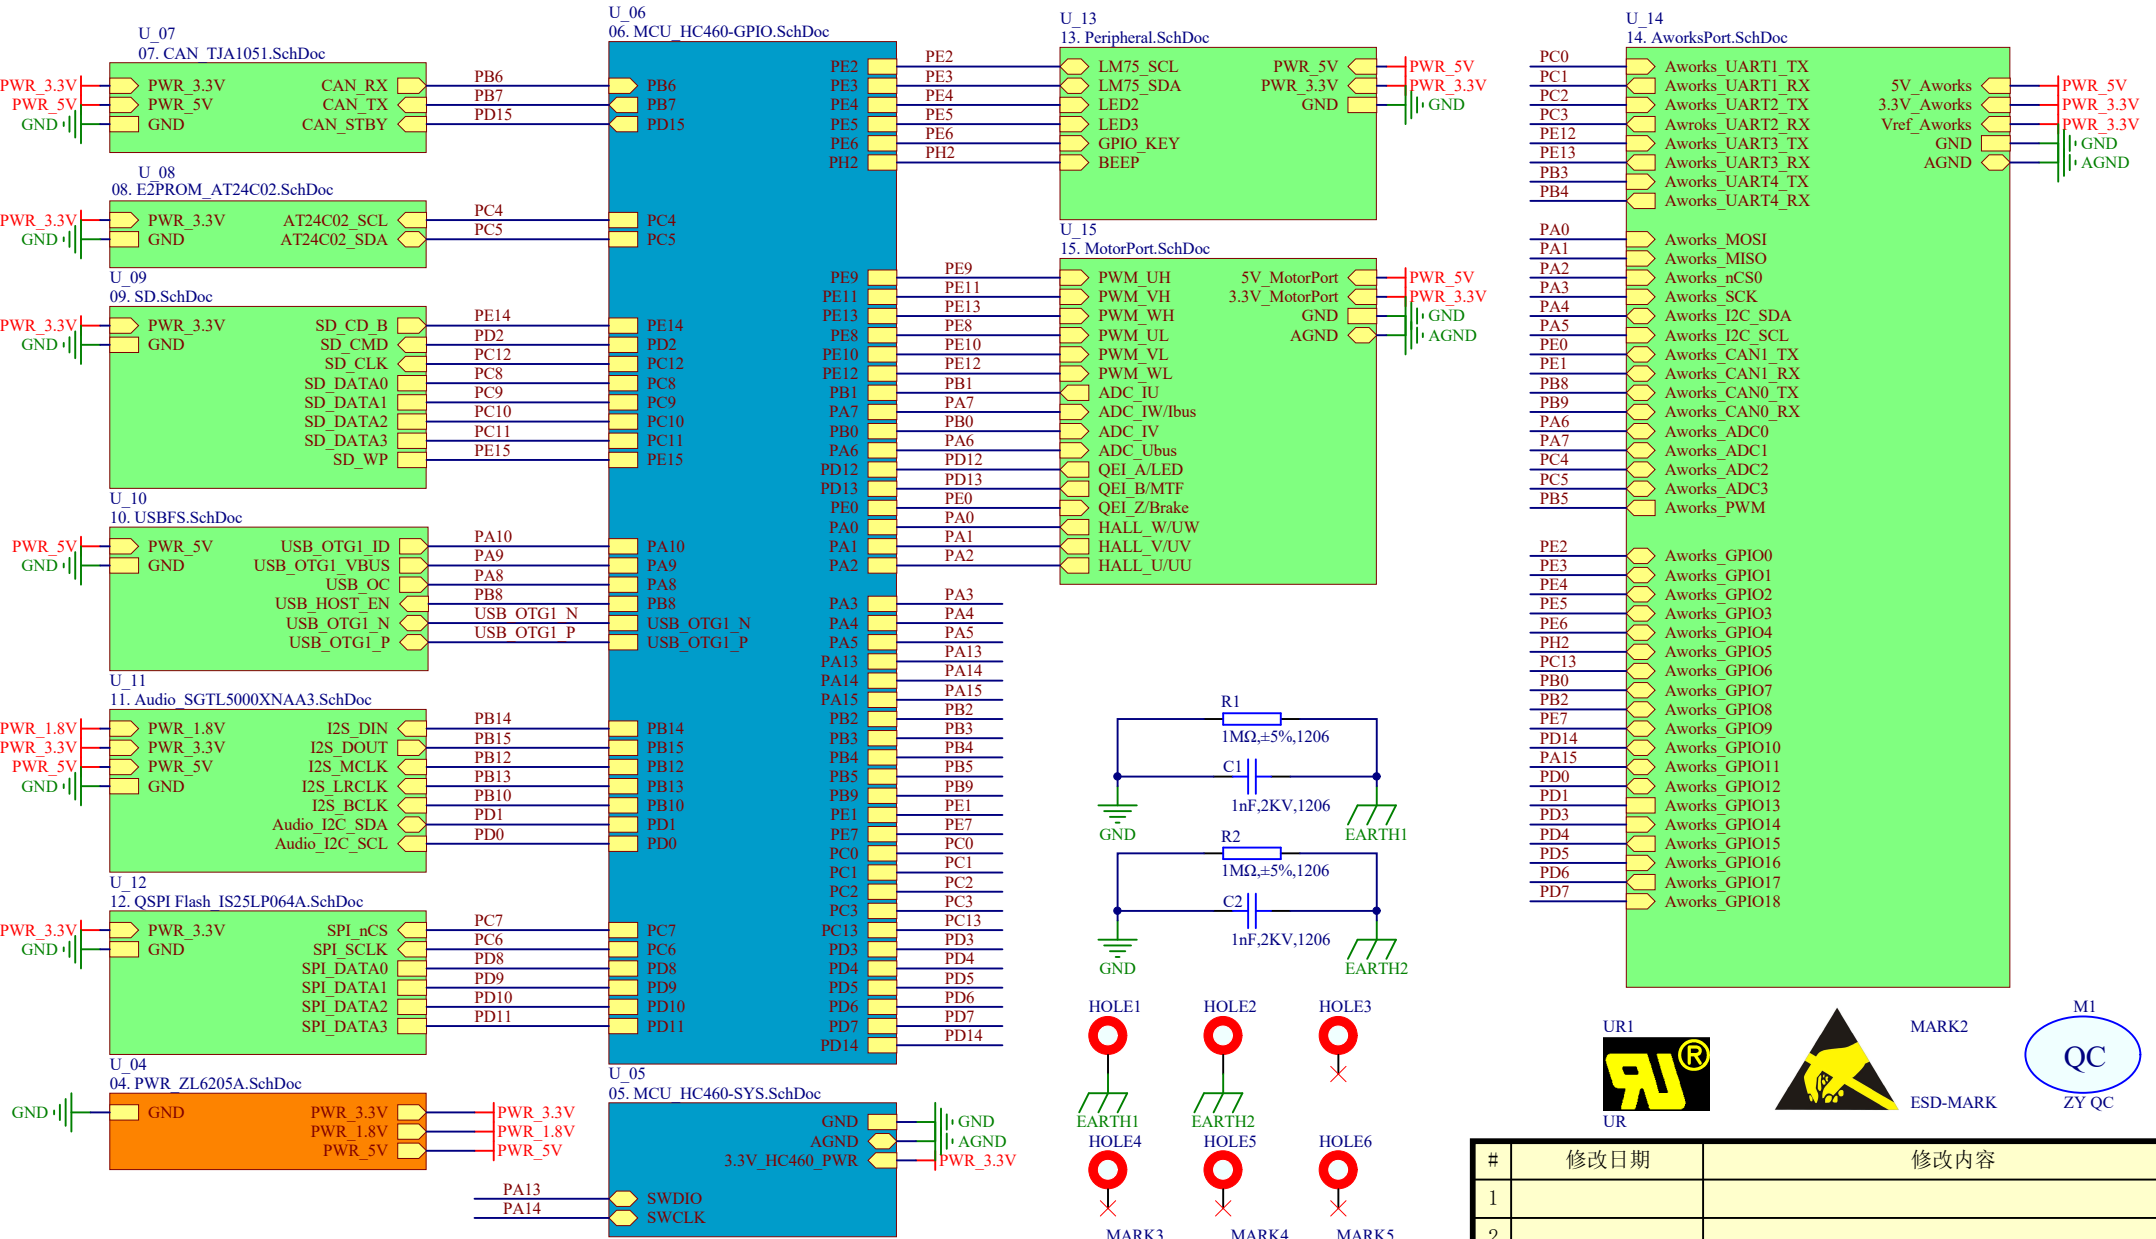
U_07
07. CAN_TJA1051.SchDoc
PWR_3.3V PWR_3.3V CAN_RX PB6
PWR_5V PWR_5V CAN_TX PB7
GND GND CAN_STBY PD15

U_08
08. E2PROM_AT24C02.SchDoc
PWR_3.3V PWR_3.3V AT24C02_SCL PC4
GND GND AT24C02_SDA PC5

U_09
09. SD.SchDoc
PWR_3.3V PWR_3.3V SD_CD_B PE14
GND GND SD_CMD PD2
SD_CLK PC12
SD_DATA0 PC8
SD_DATA1 PC9
SD_DATA2 PC10
SD_DATA3 PC11
SD_WP PE15

U_10
10. USBFS.SchDoc
PWR_5V PWR_5V USB_OTG1_ID PA10
GND GND USB_OTG1_VBUS PA9
USB_OC PA8
USB_HOST_EN PB8
USB_OTG1_N USB_OTG1_N
USB_OTG1_P USB_OTG1_P

U_11
11. Audio_SGTL5000XNAA3.SchDoc
PWR_1.8V PWR_1.8V I2S_DIN PB14
PWR_3.3V PWR_3.3V I2S_DOUT PB15
PWR_5V PWR_5V I2S_MCLK PB12
GND GND I2S_LRCLK PB13
I2S_BCLK PB10
Audio_I2C_SDA PD1
Audio_I2C_SCL PD0

U_12
12. QSPI Flash_IS25LP064A.SchDoc
PWR_3.3V PWR_3.3V SPI_nCS PC7
GND GND SPI_SCLK PC6
SPI_DATA0 PD8
SPI_DATA1 PD9
SPI_DATA2 PD10
SPI_DATA3 PD11

U_04
04. PWR_ZL6205A.SchDoc
GND GND PWR_3.3V PWR_3.3V
PWR_1.8V PWR_1.8V
PWR_5V PWR_5V

U_06
06. MCU_HC460-GPIO.SchDoc
PB6 PB7 PD15 PC4 PC5 PE14 PD2 PC12 PC8 PC9 PC10 PC11 PE15 PA10 PA9 PA8 PB8 USB_OTG1_N USB_OTG1_P PB14 PB15 PB12 PB13 PB10 PD1 PD0 PC7 PC6 PD8 PD9 PD10 PD11
PE2 PE3 PE4 PE5 PE6 PH2 PE9 PE11 PE13 PE8 PE10 PE12 PB1 PA7 PB0 PA6 PD12 PD13 PE0 PA0 PA1 PA2 PA3 PA4 PA5 PA13 PA14 PA15 PB2 PB3 PB4 PB5 PB9 PE1 PE7 PC0 PC1 PC2 PC3 PC13 PD3 PD4 PD5 PD6 PD7 PD14

U_05
05. MCU_HC460-SYS.SchDoc
GND GND
AGND AGND
3.3V_HC460_PWR PWR_3.3V
PA13 SWDIO
PA14 SWCLK

U_13
13. Peripheral.SchDoc
PE2 LM75_SCL PWR_5V PWR_5V
PE3 LM75_SDA PWR_3.3V PWR_3.3V
PE4 LED2 GND GND
PE5 LED3
PE6 GPIO_KEY
PH2 BEEP

U_15
15. MotorPort.SchDoc
PE9 PWM_UH 5V_MotorPort PWR_5V
PE11 PWM_VH 3.3V_MotorPort PWR_3.3V
PE13 PWM_WH GND GND
PE8 PWM_UL AGND AGND
PE10 PWM_VL
PE12 PWM_WL
PB1 ADC_IU
PA7 ADC_IW/Ibus
PB0 ADC_IV
PA6 ADC_Ubus
PD12 QEI_A/LED
PD13 QEI_B/MTF
PE0 QEI_Z/Brake
PA0 HALL_W/UW
PA1 HALL_V/UV
PA2 HALL_U/UU

R1
1MΩ,±5%,1206
C1
1nF,2KV,1206
GND EARTH1
R2
1MΩ,±5%,1206
C2
1nF,2KV,1206
GND EARTH2

HOLE1 HOLE2 HOLE3
EARTH1 EARTH2
HOLE4 HOLE5 HOLE6
MARK3 MARK4 MARK5

U_14
14. AworksPort.SchDoc
PC0 Aworks_UART1_TX
PC1 Aworks_UART1_RX
PC2 Aworks_UART2_TX
PC3 Awroks_UART2_RX
PE12 Aworks_UART3_TX
PE13 Aworks_UART3_RX
PB3 Aworks_UART4_TX
PB4 Aworks_UART4_RX
5V_Aworks PWR_5V
3.3V_Aworks PWR_3.3V
Vref_Aworks PWR_3.3V
GND GND
AGND AGND
PA0 Aworks_MOSI
PA1 Aworks_MISO
PA2 Aworks_nCS0
PA3 Aworks_SCK
PA4 Aworks_I2C_SDA
PA5 Aworks_I2C_SCL
PE0 Aworks_CAN1_TX
PE1 Aworks_CAN1_RX
PB8 Aworks_CAN0_TX
PB9 Aworks_CAN0_RX
PA6 Aworks_ADC0
PA7 Aworks_ADC1
PC4 Aworks_ADC2
PC5 Aworks_ADC3
PB5 Aworks_PWM
PE2 Aworks_GPIO0
PE3 Aworks_GPIO1
PE4 Aworks_GPIO2
PE5 Aworks_GPIO3
PE6 Aworks_GPIO4
PH2 Aworks_GPIO5
PC13 Aworks_GPIO6
PB0 Aworks_GPIO7
PB2 Aworks_GPIO8
PE7 Aworks_GPIO9
PD14 Aworks_GPIO10
PA15 Aworks_GPIO11
PD0 Aworks_GPIO12
PD1 Aworks_GPIO13
PD3 Aworks_GPIO14
PD4 Aworks_GPIO15
PD5 Aworks_GPIO16
PD6 Aworks_GPIO17
PD7 Aworks_GPIO18

UR1
UR
MARK2
ESD-MARK
M1
QC
ZY QC

| # | 修改日期 | 修改内容 |
|---|---|---|
| 1 | | |
| 2 | | |